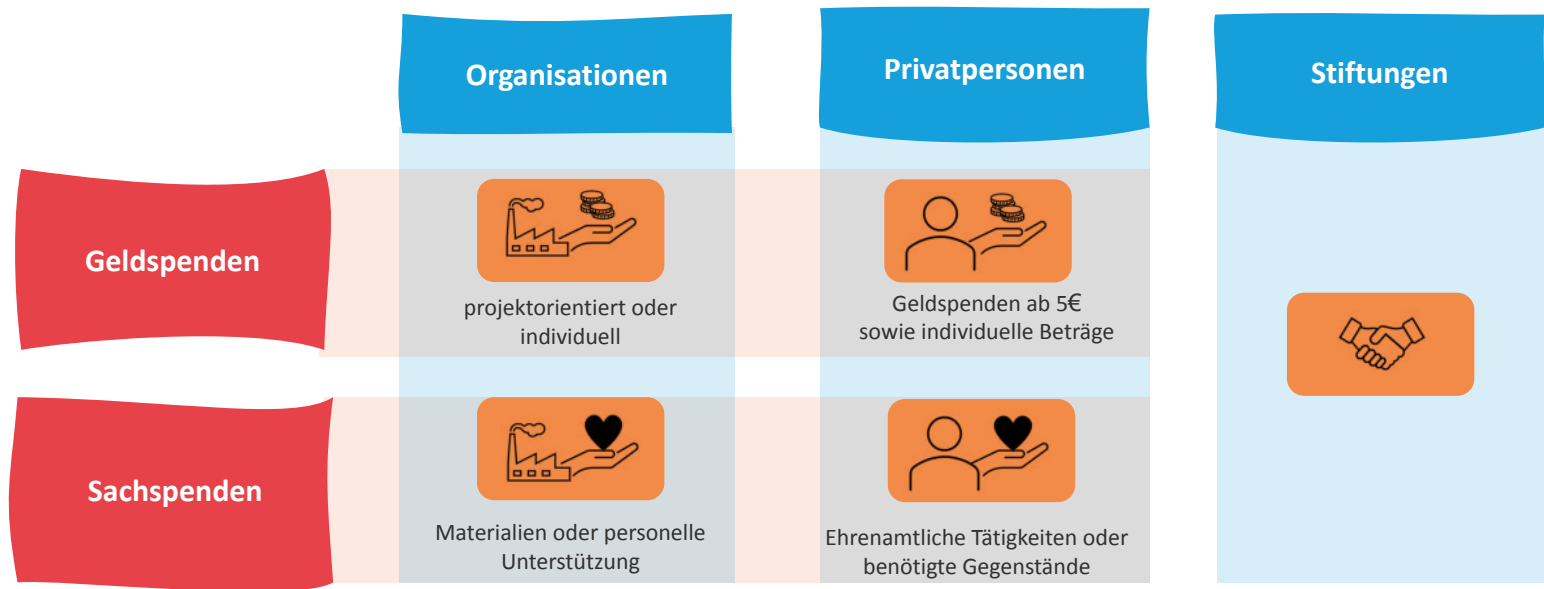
|  | Organisationen | Privatpersonen | Stiftungen |
|---|---|---|---|
| Geldspenden | projektorientiert oder individuell | Geldspenden ab 5€ sowie individuelle Beträge |  |
| Sachspenden | Materialien oder personelle Unterstützung | Ehrenamtliche Tätigkeiten oder benötigte Gegenstände |  |